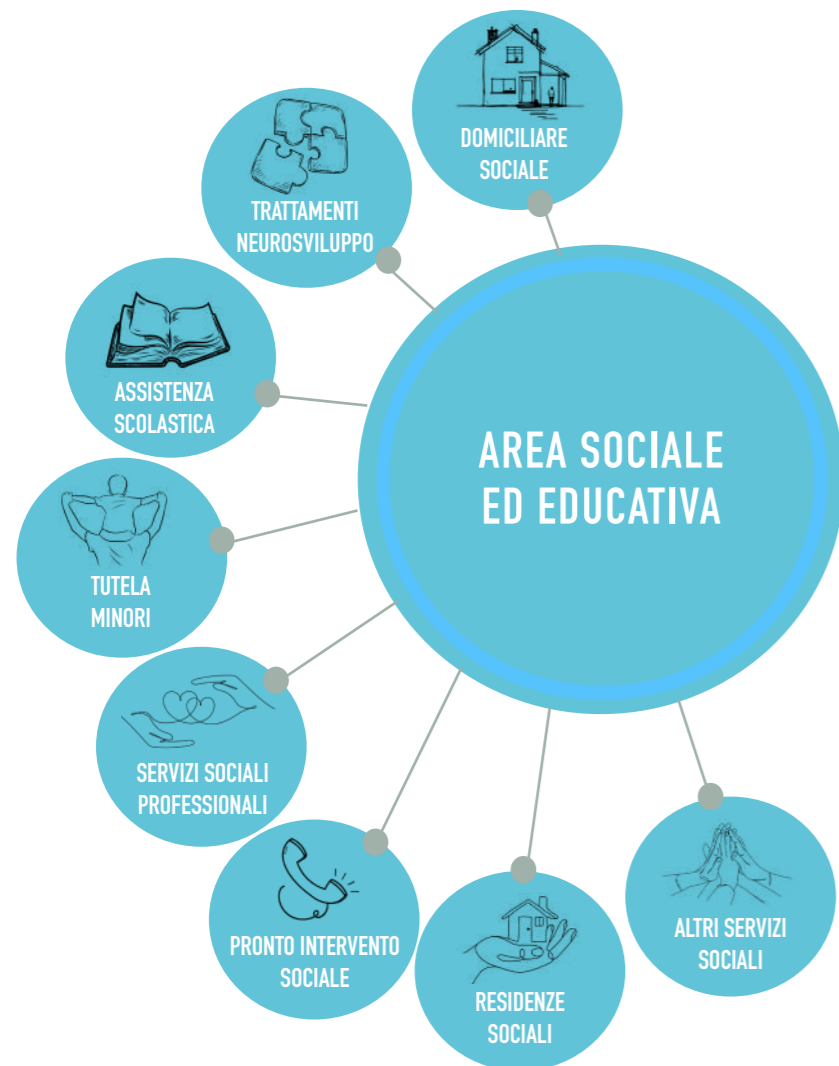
DOMICILIARE SOCIALE

TRATTAMENTI NEUROSVILUPPO

ASSISTENZA SCOLASTICA

AREA SOCIALE ED EDUCATIVA

TUTELA MINORI

SERVIZI SOCIALI PROFESSIONALI

PRONTO INTERVENTO SOCIALE

RESIDENZE SOCIALI

ALTRI SERVIZI SOCIALI